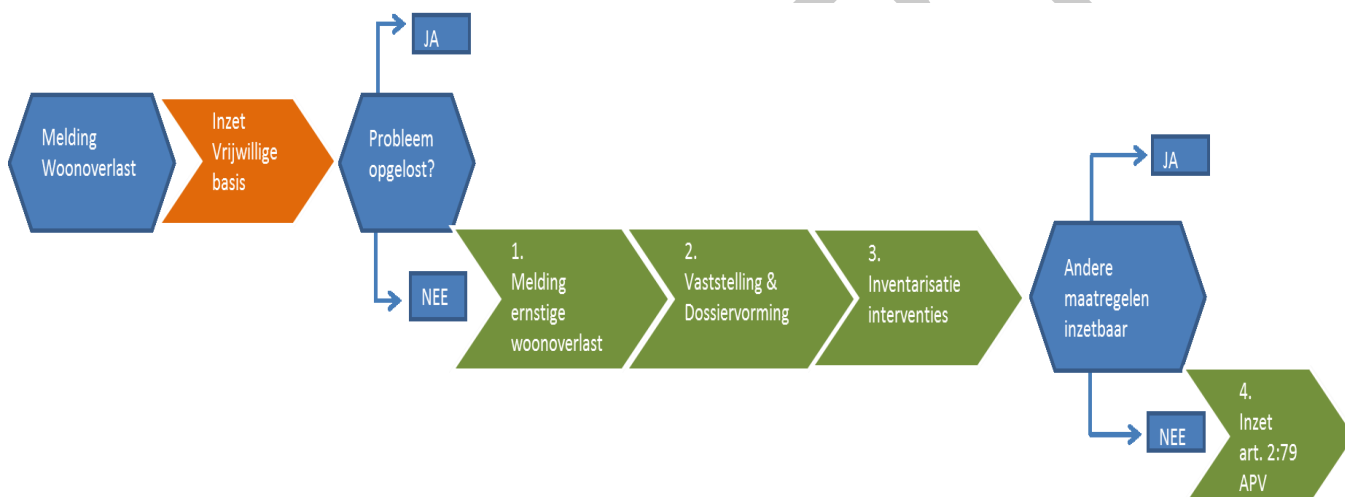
Melding Woonoverlast

Inzet Vrijwillige basis

Probleem opgelost?

JA

NEE

1. Melding ernstige woonoverlast

2. Vaststelling & Dossiervorming

3. Inventarisatie interventies

Andere maatregelen inzetbaar

JA

NEE

4. Inzet art. 2:79 APV